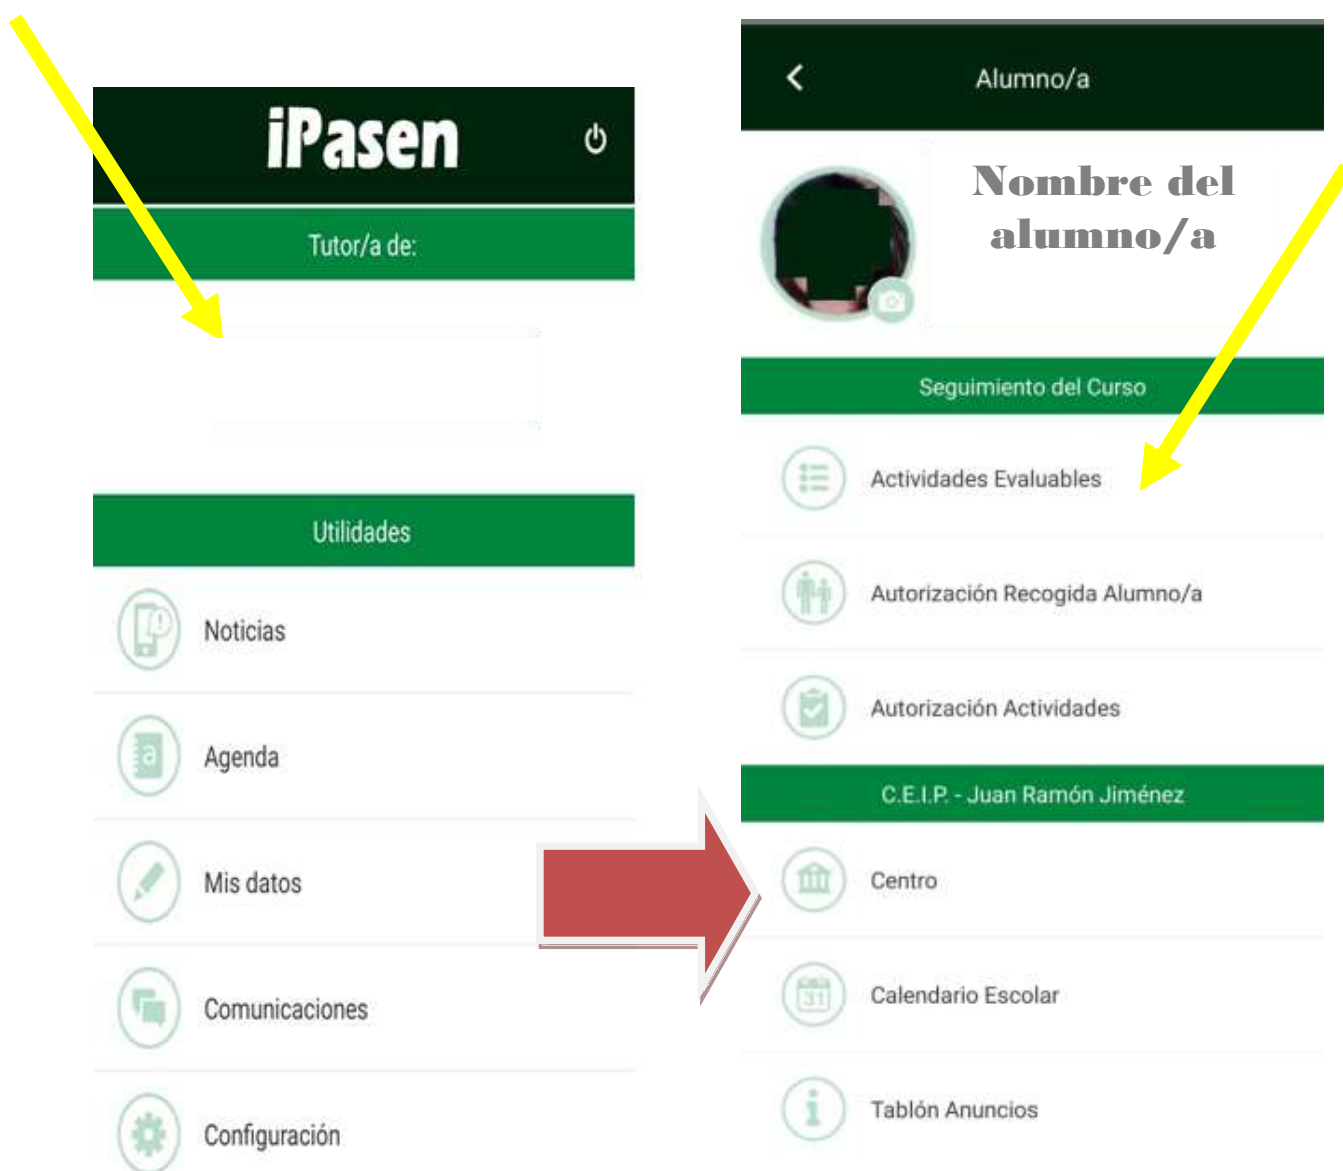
iPasen

Tutor/a de:

Utilidades

Noticias

Agenda

Mis datos

Comunicaciones

Configuración

Alumno/a

Nombre del alumno/a

Seguimiento del Curso

Actividades Evaluables

Autorización Recogida Alumno/a

Autorización Actividades

C.E.I.P. - Juan Ramón Jiménez

Centro

31

Calendario Escolar

Tablón Anuncios